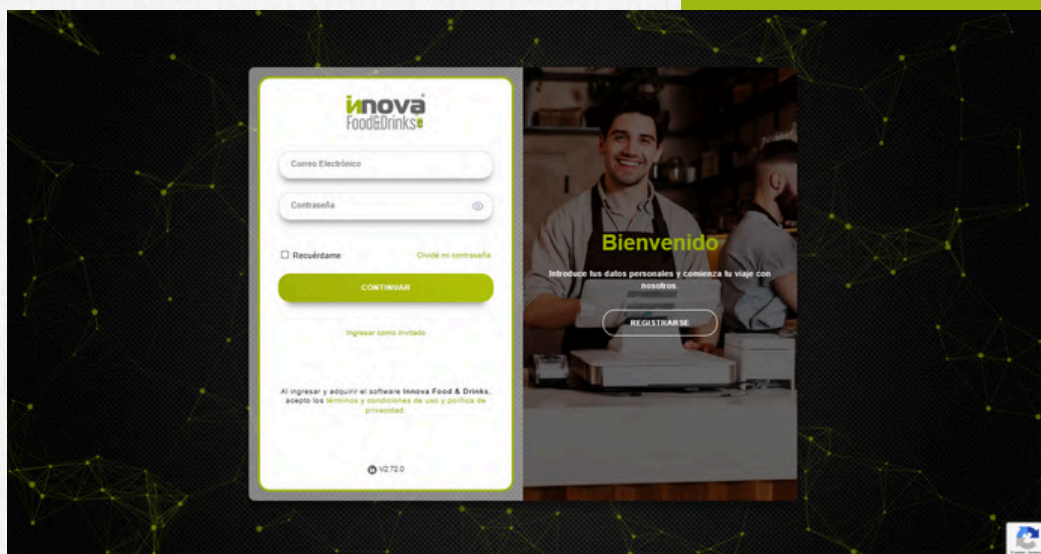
innova
Food&Drinks

Correo Electrónico

Contraseña

Recuérdame

Olvidé mi contraseña

CONTINUAR

Ingresar como invitado

Al ingresar y adquirir el software Innova Food & Drinks, acepto los términos y condiciones de uso y política de privacidad

V2.72.0

Bienvenido

Introduce tus datos personales y comienza tu viaje con nosotros.

REGISTRARSE